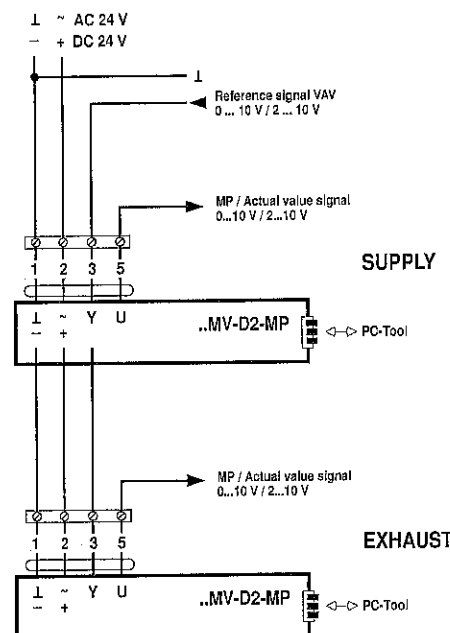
⊥ ~ AC 24 V
– + DC 24 V

⊥

Reference signal VAV
0 ... 10 V / 2 ... 10 V

MP / Actual value signal
0...10 V / 2...10 V

1 2 3 5

SUPPLY

⊥ ~ Y U
– +

..MV-D2-MP

PC-Tool

MP / Actual value signal
0...10 V / 2...10 V

1 2 3 5

EXHAUST

⊥ ~ Y U
– +

..MV-D2-MP

PC-Tool